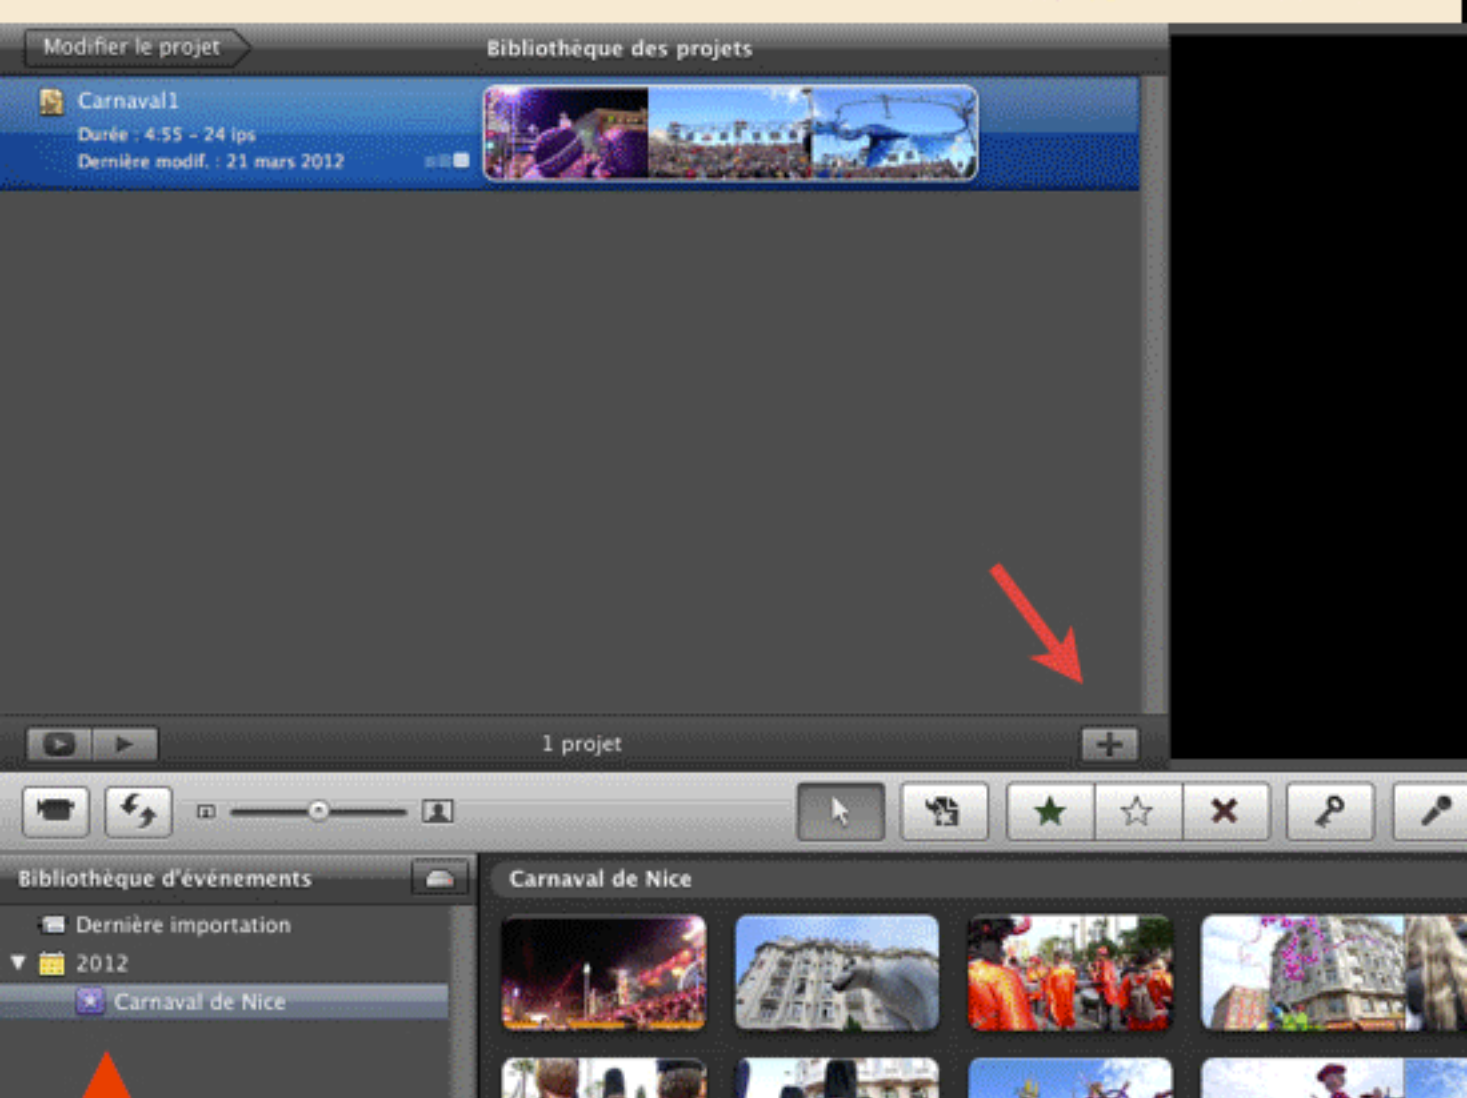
Modifier le projet

Bibliothèque des projets

Carnaval1
Durée : 4:55 – 24 ips
Dernière modif. : 21 mars 2012

1 projet

Bibliothèque d'événements

Dernière importation
2012
Carnaval de Nice

Carnaval de Nice